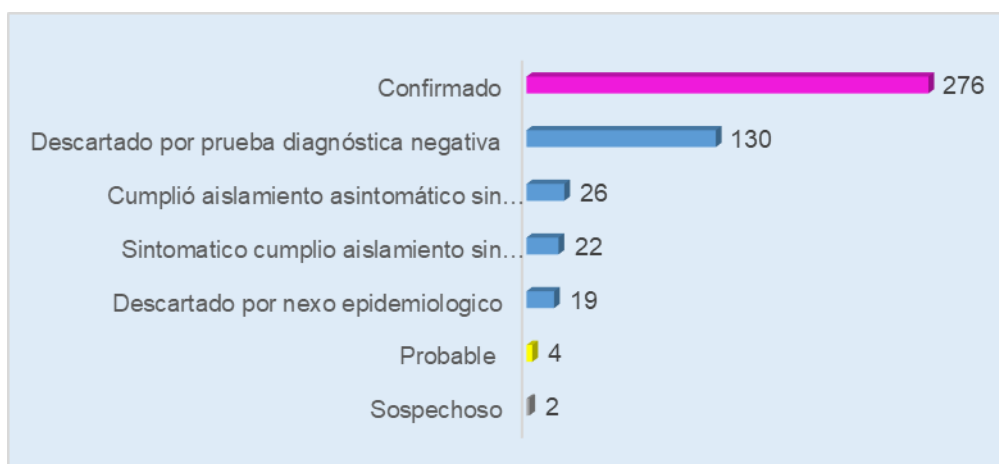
Confirmado 276
Descartado por prueba diagnóstica negativa 130
Cumplió aislamiento asintomático sin… 26
Sintomatico cumplio aislamiento sin… 22
Descartado por nexo epidemiologico 19
Probable 4
Sospechoso 2